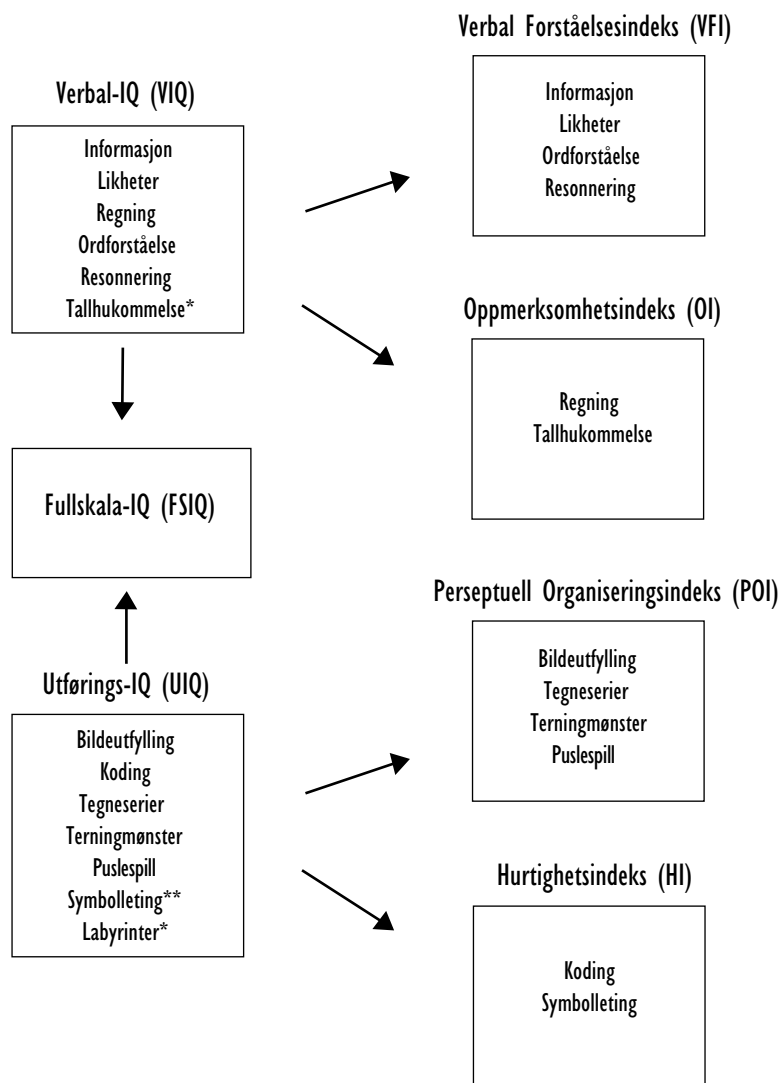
Verbal-IQ (VIQ)

Informasjon
Likheter
Regning
Ordforståelse
Resonnering
Tallhukommelse*

Fullskala-IQ (FSIQ)

Utførings-IQ (UIQ)

Bildeutfylling
Koding
Tegneserier
Terningmønster
Puslespill
Symbolleting**
Labyrinter*

Verbal Forståelsesindeks (VFI)

Informasjon
Likheter
Ordforståelse
Resonnering

Oppmerksomhetsindeks (OI)

Regning
Tallhukommelse

Perseptuell Organiseringsindeks (POI)

Bildeutfylling
Tegneserier
Terningmønster
Puslespill

Hurtighetsindeks (HI)

Koding
Symbolleting